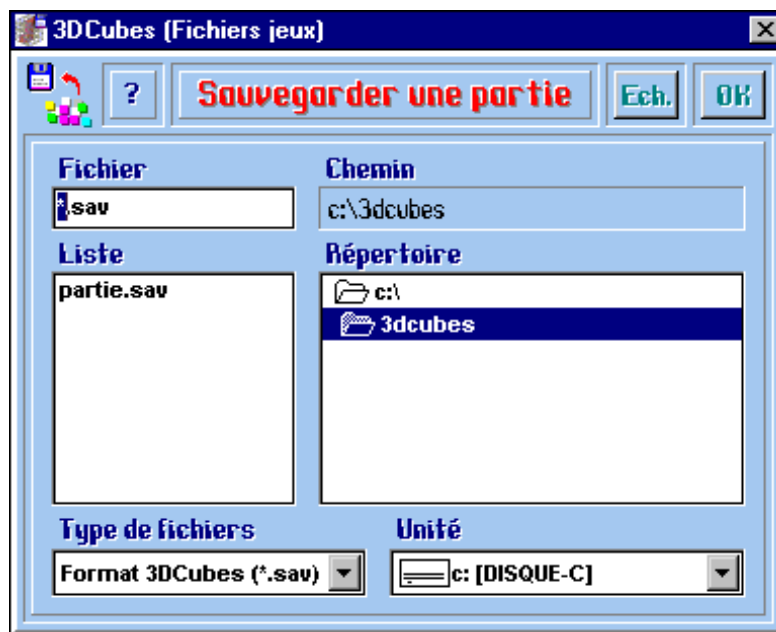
3DCubes (Fichiers jeux)

?

Sauvegarder une partie

Ech.

OK

Fichier

*.sav

Chemin

c:\3dcubes

Liste

partie.sav

Répertoire

c:\

3dcubes

Type de fichiers

Format 3DCubes (*.sav)

Unité

c: [DISQUE-C]